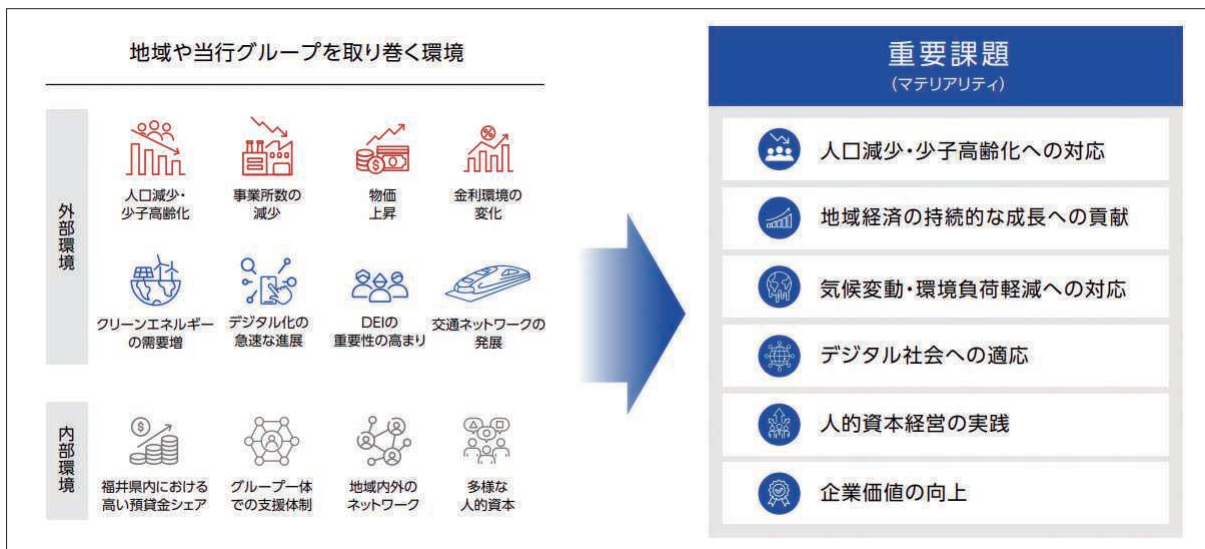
地域や当行グループを取り巻く環境

外部環境

人口減少・少子高齢化

事業所数の減少

物価上昇

金利環境の変化

クリーンエネルギーの需要増

デジタル化の急速な進展

DEIの重要性の高まり

交通ネットワークの発展

内部環境

福井県内における高い預貸金シェア

グループ一体での支援体制

地域内外のネットワーク

多様な人的資本

重要課題
（マテリアリティ）

人口減少・少子高齢化への対応

地域経済の持続的な成長への貢献

気候変動・環境負荷軽減への対応

デジタル社会への適応

人的資本経営の実践

企業価値の向上